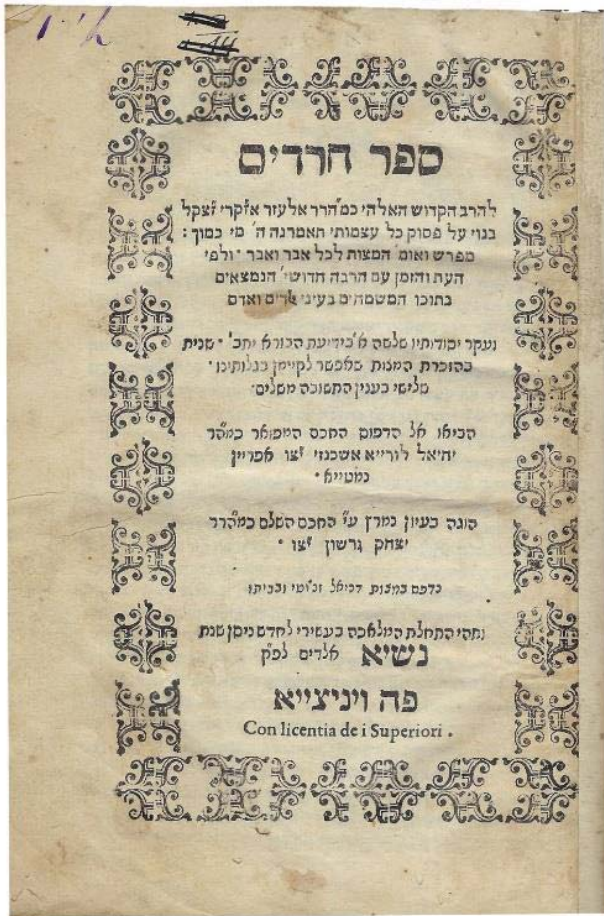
1-½

ספר חרדים

להרב הקדוש האלהי כמהר״ר אלעזר אזקרי זצ״ל בנוי על פסוק כל עצמותי תאמרנה ה׳ מי כמוך: מפרש ואומ׳ המצות לכל אבר ואבר ולפי העת והזמן עם הרבה חדושי׳ הנמצאים בתוכו המשמחים בעיני אלהים ואדם

ועקר יסודותיו סלסה מ׳ בידיעת הבורא ית׳ וכו׳ ושנית בהוכרת המצות כהספר לקיימן כבנותינו מליצי בענין התשובה מפלים:

הביאו אל הדפוס החכם המפואר כמה״ר יחיאל לוריא אשכנזי יצ״ו מפרין כמטיי״א

הוגה בעיון נמרץ ע״י החכם השלם כמה״ר יצחק גרשון יצ״ו

נתהי התחלת המלאכה בעשירי לחדש ניסן שנת נשיא אלהים לפ״ק

פה ויניציאה

Con licentia de i Superiori.